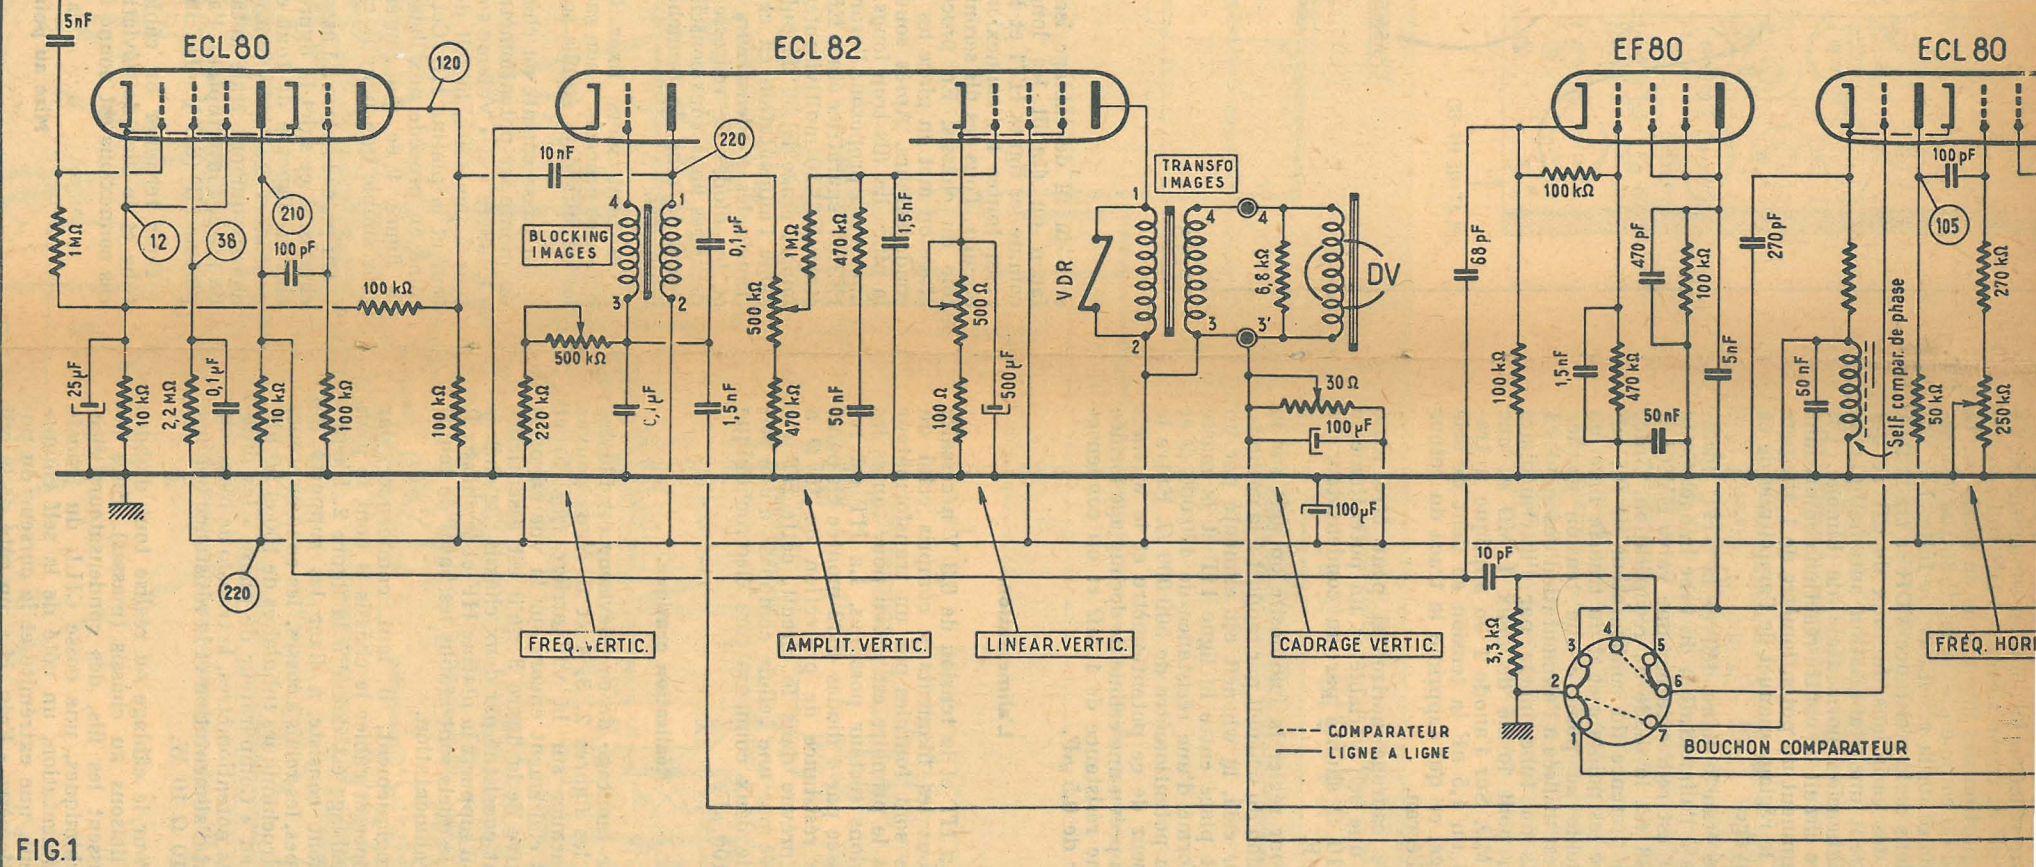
5nF
ECL80
ECL82
EF80
ECL 80
120
220
10 nF
12
38
210
100 pF
100 kΩ
1MΩ
BLOCKING IMAGES
4
1
3
2
500 kΩ
0,1 µF
1MΩ
470 kΩ
1,5 nF
500 kΩ
500 Ω
TRANSFO IMAGES
VDR
4
4
6,8 kΩ
DV
3
3'
1
2
68 pF
100 kΩ
470 pF
100 kΩ
270 pF
100 pF
105
270 kΩ
25 µF
10 kΩ
2,2 MΩ
0,1 µF
10 kΩ
100 kΩ
100 kΩ
220 kΩ
C,1 µF
1,5 nF
470 kΩ
50 nF
100 Ω
500 µF
30 Ω
100 µF
100 µF
100 kΩ
1,5 nF
470 kΩ
50 nF
5nF
50 nF
Self compar. de phase
50 kΩ
250 kΩ
10 pF
220
3,3 kΩ
3
4
5
2
6
1
7
FREQ. VERTIC.
AMPLIT. VERTIC.
LINEAR. VERTIC.
CADRAGE VERTIC.
FRÉQ. HORI
---- COMPARATEUR
—— LIGNE A LIGNE
BOUCHON COMPARATEUR
FIG.1